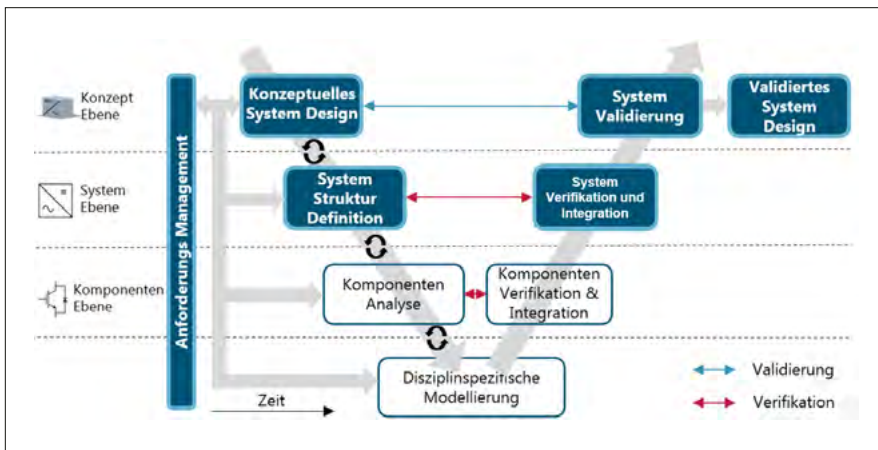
Konzept Ebene

System Ebene

Komponenten Ebene

Anforderungs Management

Konzeptuelles System Design

System Validierung

Validiertes System Design

System Struktur Definition

System Verifikation und Integration

Komponenten Analyse

Komponenten Verifikation & Integration

Disziplinspezifische Modellierung

Zeit

Validierung

Verifikation